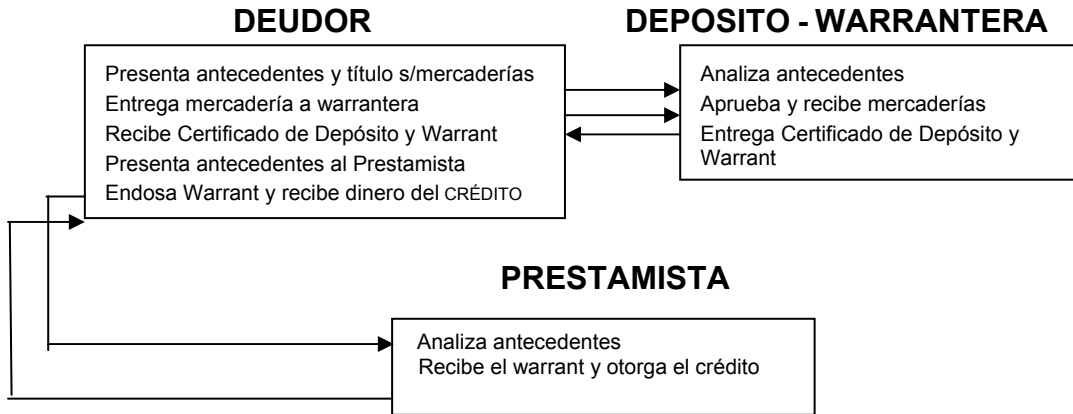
DEUDOR

Presenta antecedentes y título s/mercaderías
Entrega mercadería a warrantera
Recibe Certificado de Depósito y Warrant
Presenta antecedentes al Prestamista
Endosa Warrant y recibe dinero del CRÉDITO

DEPOSITO - WARRANTERA

Analiza antecedentes
Aprueba y recibe mercaderías
Entrega Certificado de Depósito y Warrant

PRESTAMISTA

Analiza antecedentes
Recibe el warrant y otorga el crédito